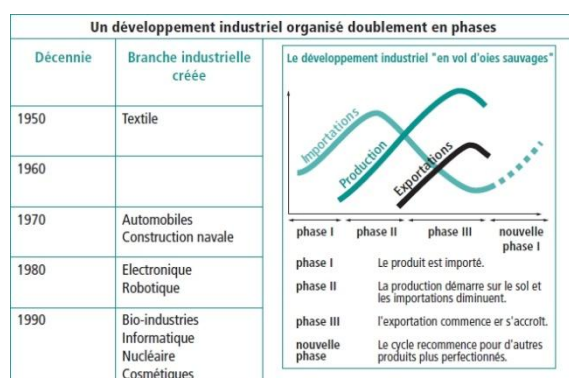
Un développement industriel organisé doublement en phases

| Décennie | Branche industrielle créée |
|---|---|
| 1950 | Textile |
| 1960 | |
| 1970 | Automobiles Construction navale |
| 1980 | Electronique Robotique |
| 1990 | Bio-industries Informatique Nucléaire Cosmétiques |

Le développement industriel "en vol d'oies sauvages"

Importations
Production
Exportations

phase I
phase II
phase III
nouvelle phase I

| | |
|---|---|
| phase I | Le produit est importé. |
| phase II | La production démarre sur le sol et les importations diminuent. |
| phase III | l'exportation commence er s'accroît. |
| nouvelle phase | Le cycle recommence pour d'autres produits plus perfectionnés. |